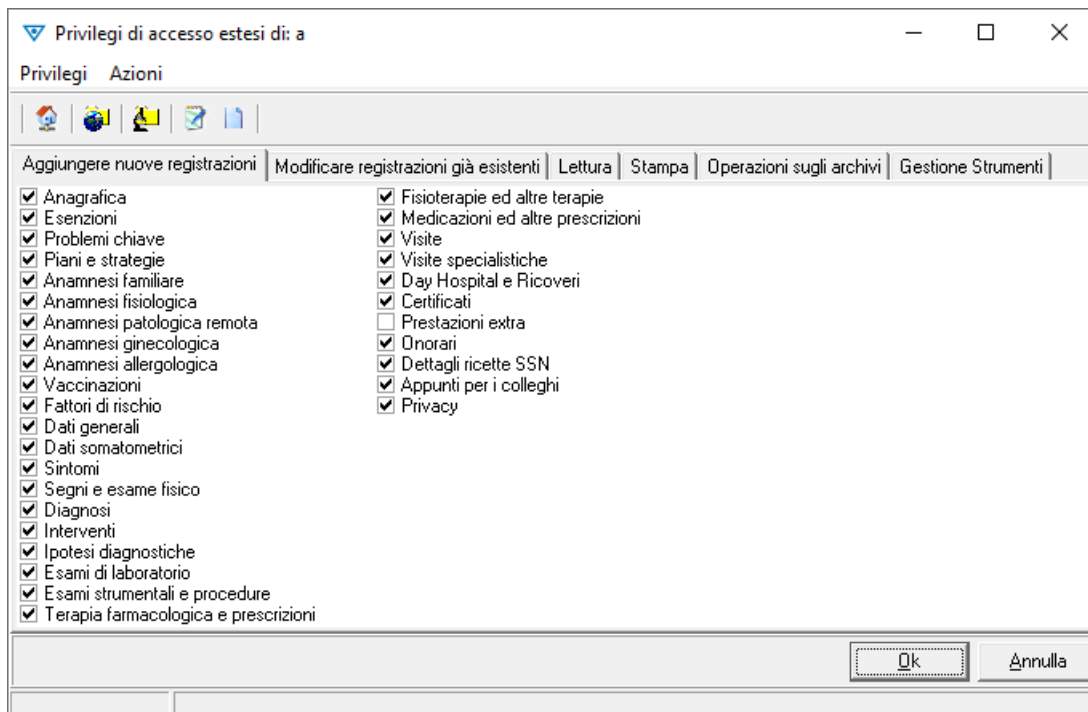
Privilegi di accesso estesi di: a

Privilegi Azioni

Aggiungere nuove registrazioni | Modificare registrazioni già esistenti | Lettura | Stampa | Operazioni sugli archivi | Gestione Strumenti

☑ Anagrafica
☑ Esenzioni
☑ Problemi chiave
☑ Piani e strategie
☑ Anamnesi familiare
☑ Anamnesi fisiologica
☑ Anamnesi patologica remota
☑ Anamnesi ginecologica
☑ Anamnesi allergologica
☑ Vaccinazioni
☑ Fattori di rischio
☑ Dati generali
☑ Dati somatometrici
☑ Sintomi
☑ Segni e esame fisico
☑ Diagnosi
☑ Interventi
☑ Ipotesi diagnostiche
☑ Esami di laboratorio
☑ Esami strumentali e procedure
☑ Terapia farmacologica e prescrizioni

☑ Fisioterapie ed altre terapie
☑ Medicazioni ed altre prescrizioni
☑ Visite
☑ Visite specialistiche
☑ Day Hospital e Ricoveri
☑ Certificati
☐ Prestazioni extra
☑ Onorari
☑ Dettagli ricette SSN
☑ Appunti per i colleghi
☑ Privacy

Ok Annulla